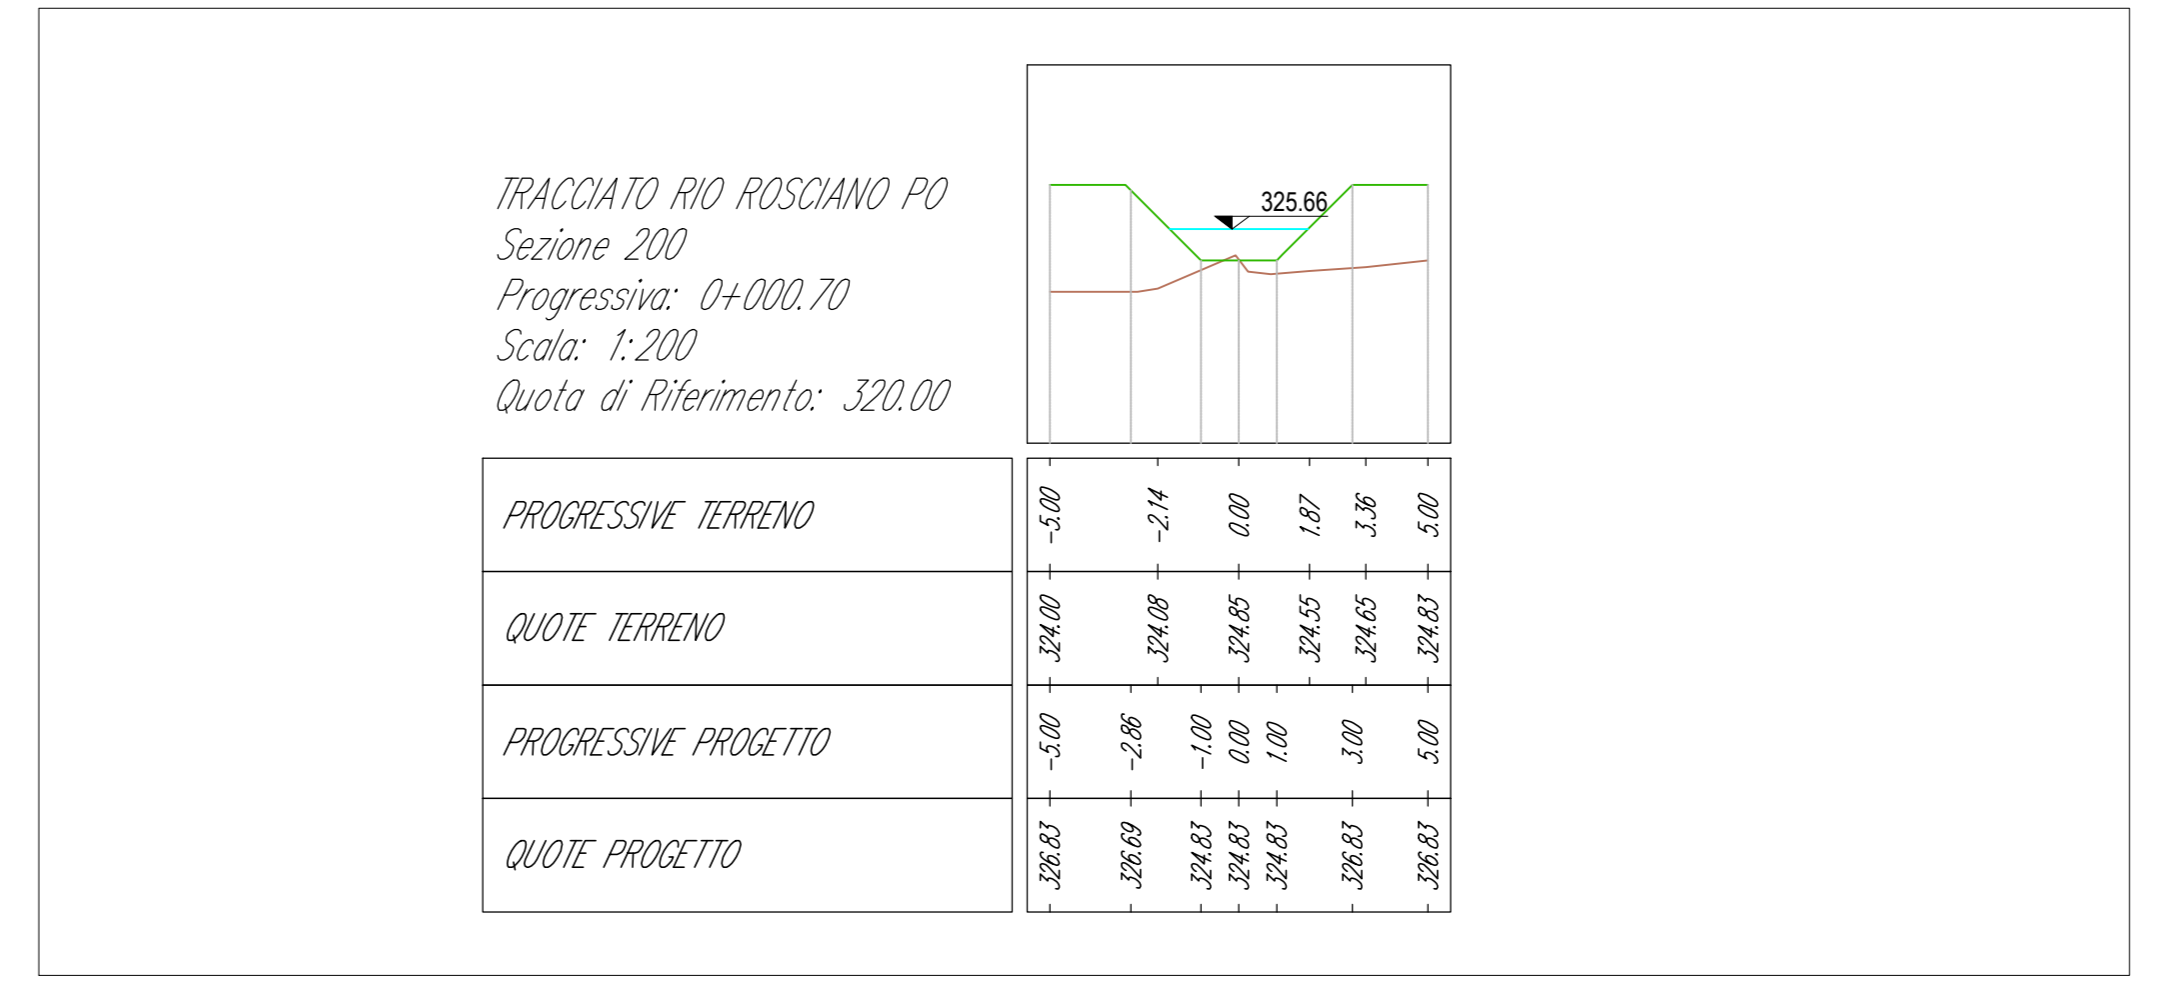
TRACCIATO RIO ROSCIANO PO
Sezione 200
Progressiva: 0+000.70
Scala: 1:200
Quota di Riferimento: 320.00

325.66

| PROGRESSIVE TERRENO | -5.00 | -2.14 | 0.00 | 1.87 | 3.36 | 5.00 |
|---|---|---|---|---|---|---|
| QUOTE TERRENO | 324.00 | 324.08 | 324.85 | 324.55 | 324.65 | 324.83 |

| PROGRESSIVE PROGETTO | -5.00 | -2.86 | -1.00 | 0.00 | 1.00 | 3.00 | 5.00 |
|---|---|---|---|---|---|---|---|
| QUOTE PROGETTO | 326.83 | 326.69 | 324.83 | 324.83 | 324.83 | 326.83 | 326.83 |